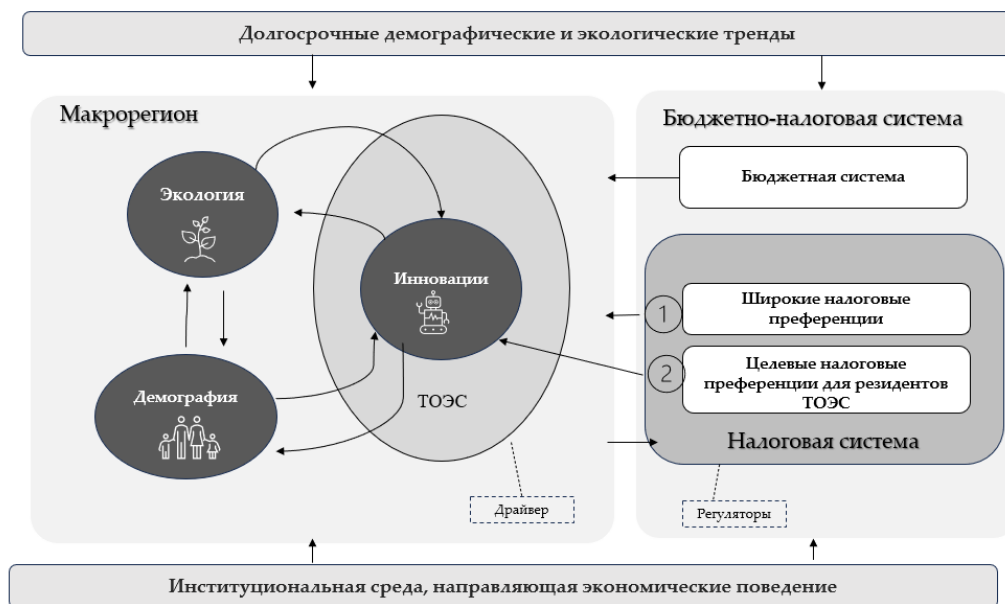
Долгосрочные демографические и экологические тренды

Макрорегион

Экология

Инновации

Демография

ТОЭС

Драйвер

Бюджетно-налоговая система

Бюджетная система

1

Широкие налоговые преференции

2

Целевые налоговые преференции для резидентов ТОЭС

Налоговая система

Регуляторы

Институциональная среда, направляющая экономические поведение